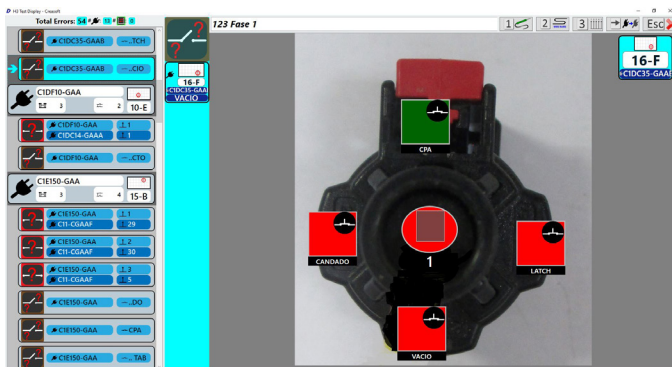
HJ Test Display - Crossoft

Total Errors: 54 13 0

C1DC35-GAAB ...TCH

C1DC35-GAAB ...CIO

C1DF10-GAA
3 2
10-E

C1DF10-GAA 1
C1DC14-GAAA 1

C1DF10-GAA ...CTO

C1E150-GAA
3 4
15-B

C1E150-GAA 1
C11-CGAAF 29

C1E150-GAA 2
C11-CGAAF 30

C1E150-GAA 3
C11-CGAAF 5

C1E150-GAA ...DO

C1E150-GAA ...CPA

C1E150-GAA ...TAB

16-F
C1DC35-GAA
VACIO

123 Fase 1

1 2 3 Esc

16-F
C1DC35-GAAB

CPA

CANDADO

1

LATCH

VACIO